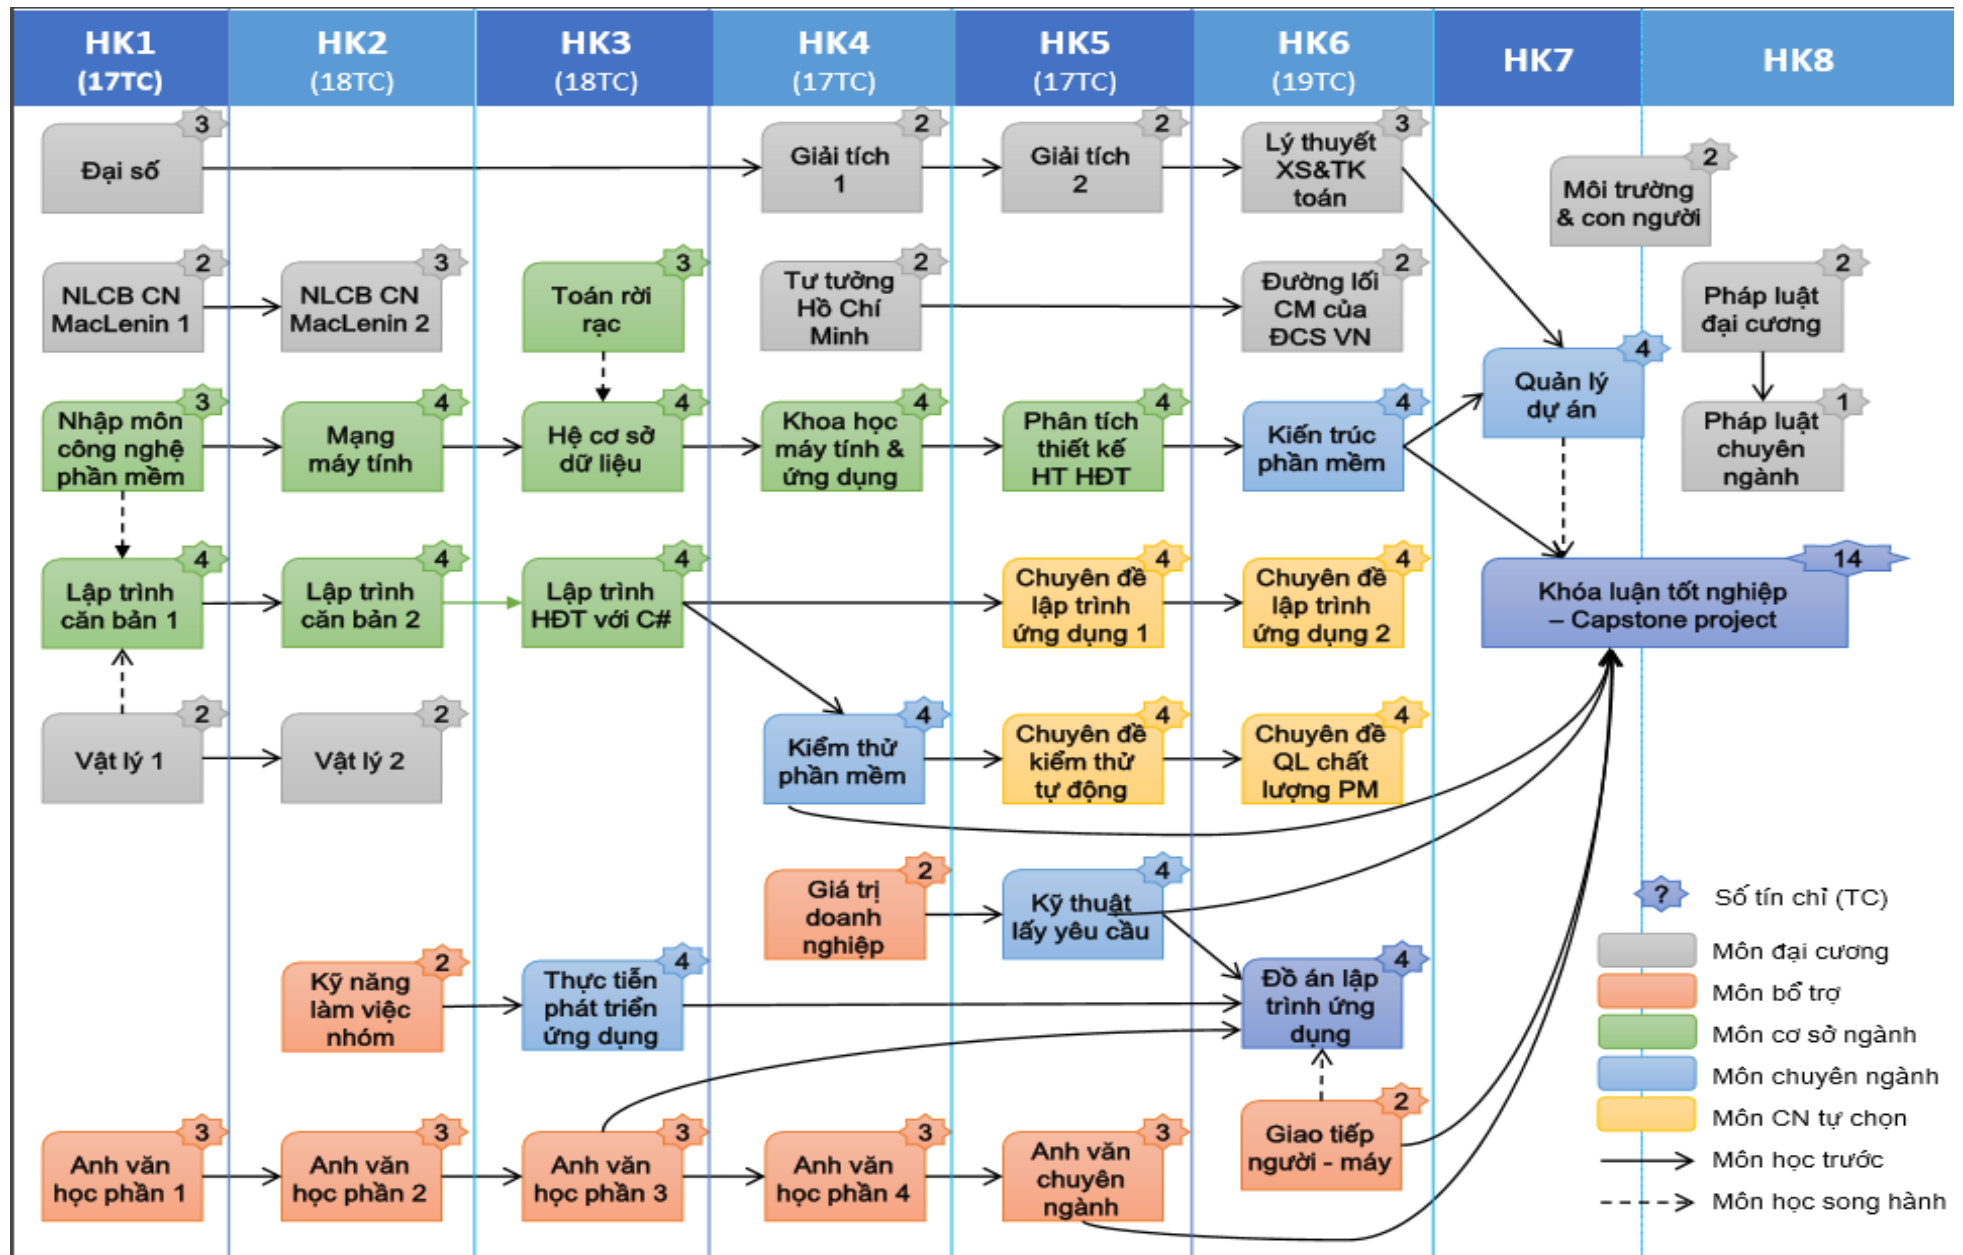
| HK1 (17TC) | HK2 (18TC) | HK3 (18TC) | HK4 (17TC) | HK5 (17TC) | HK6 (19TC) | HK7 | HK8 |
|---|---|---|---|---|---|---|---|

3 Đại số
2 Giải tích 1
2 Giải tích 2
3 Lý thuyết XS&TK toán
2 Môi trường & con người

2 NLCB CN MacLenin 1
3 NLCB CN MacLenin 2
3 Toán rời rạc
2 Tư tưởng Hồ Chí Minh
2 Đường lối CM của ĐCS VN
2 Pháp luật đại cương

3 Nhập môn công nghệ phần mềm
4 Mạng máy tính
4 Hệ cơ sở dữ liệu
4 Khoa học máy tính & ứng dụng
4 Phân tích thiết kế HT HĐT
4 Kiến trúc phần mềm
4 Quản lý dự án
1 Pháp luật chuyên ngành

4 Lập trình căn bản 1
4 Lập trình căn bản 2
4 Lập trình HĐT với C#
4 Chuyên đề lập trình ứng dụng 1
4 Chuyên đề lập trình ứng dụng 2
14 Khóa luận tốt nghiệp – Capstone project

2 Vật lý 1
2 Vật lý 2
4 Kiểm thử phần mềm
4 Chuyên đề kiểm thử tự động
4 Chuyên đề QL chất lượng PM

2 Giá trị doanh nghiệp
4 Kỹ thuật lấy yêu cầu

2 Kỹ năng làm việc nhóm
4 Thực tiễn phát triển ứng dụng
4 Đồ án lập trình ứng dụng

3 Anh văn học phần 1
3 Anh văn học phần 2
3 Anh văn học phần 3
3 Anh văn học phần 4
3 Anh văn chuyên ngành
2 Giao tiếp người - máy

? Số tín chỉ (TC)
Môn đại cương
Môn bổ trợ
Môn cơ sở ngành
Môn chuyên ngành
Môn CN tự chọn
Môn học trước
Môn học song hành